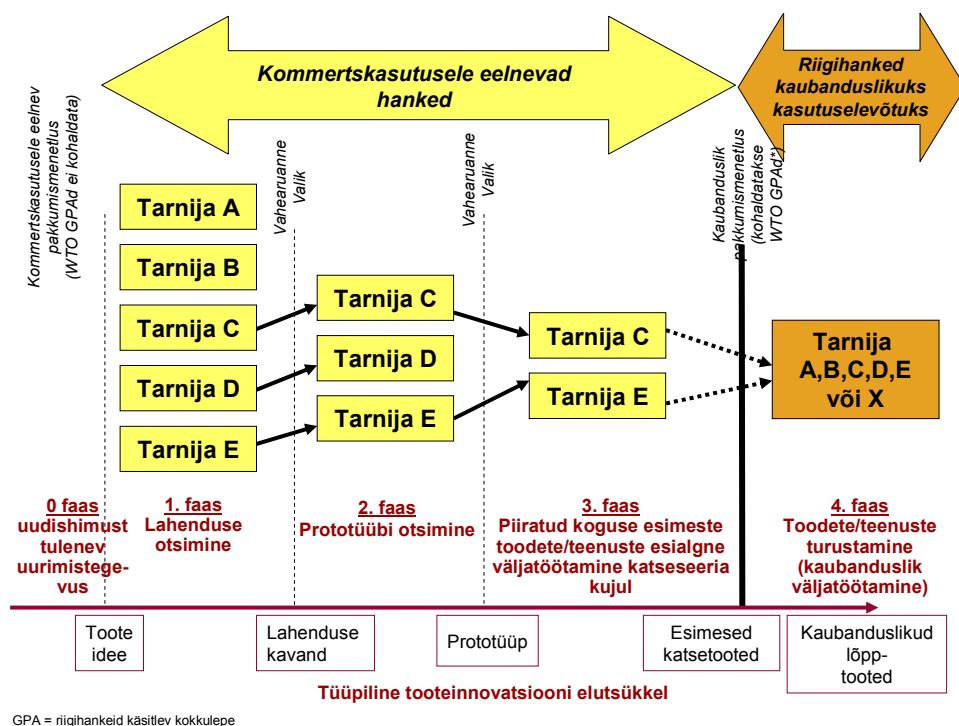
Kommertskasutusele eelnevad hanked

Riigihanked kaubanduslikuks kasutuselevõtuks

Kommertskasutusele eelnev pakkumismenetlus (WTO GPAd ei kohaldata)

Vahearuanne Valik

Vahearuanne Valik

Kaubanduslik pakkumismenetlus (kohaldatakse WTO GPAd*)

Tarnija A
Tarnija B
Tarnija C
Tarnija D
Tarnija E

Tarnija C
Tarnija D
Tarnija E

Tarnija C
Tarnija E

Tarnija A,B,C,D,E või X

0 faas
uudishimust tulenev uurimistegevus

1. faas
Lahenduse otsimine

2. faas
Prototüübi otsimine

3. faas
Piiratud koguse esimeste toodete/teenuste esialgne väljatöötamine katseseeria kujul

4. faas
Toodete/teenuste turustamine (kaubanduslik väljatöötamine)

Toote idee

Lahenduse kavand

Prototüüp

Esimesed katsetooted

Kaubanduslikud lõpptooted

Tüüpiline tooteinnovatsiooni elutsükkel

GPA = riigihankeid käsitlev kokkulepe